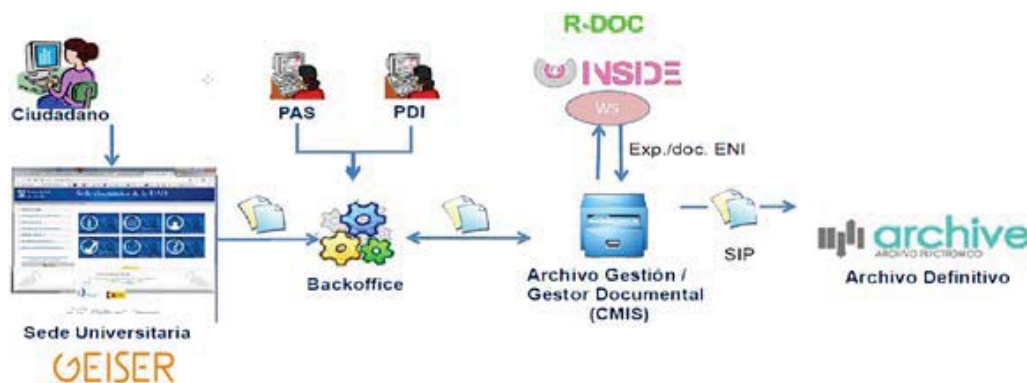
R-DOC

INSIDE

WS

Ciudadano

PAS

PDI

Exp./doc. ENI

Sede electrónica de la UAH

Backoffice

Archivo Gestión / Gestor Documental (CMIS)

SIP

archive

ARCHIVO ELECTRÓNICO

Archivo Definitivo

Sede Universitaria

GEISER